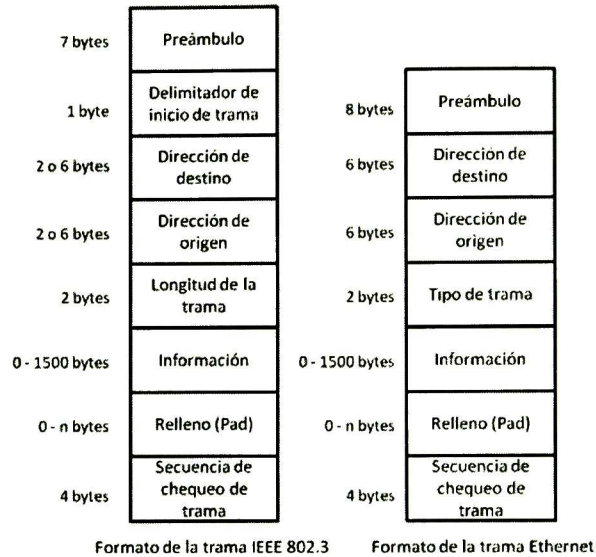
7 bytes | Preámbulo
1 byte | Delimitador de inicio de trama
2 o 6 bytes | Dirección de destino
2 o 6 bytes | Dirección de origen
2 bytes | Longitud de la trama
0 - 1500 bytes | Información
0 - n bytes | Relleno (Pad)
4 bytes | Secuencia de chequeo de trama

Formato de la trama IEEE 802.3

8 bytes | Preámbulo
6 bytes | Dirección de destino
6 bytes | Dirección de origen
2 bytes | Tipo de trama
0 - 1500 bytes | Información
0 - n bytes | Relleno (Pad)
4 bytes | Secuencia de chequeo de trama

Formato de la trama Ethernet